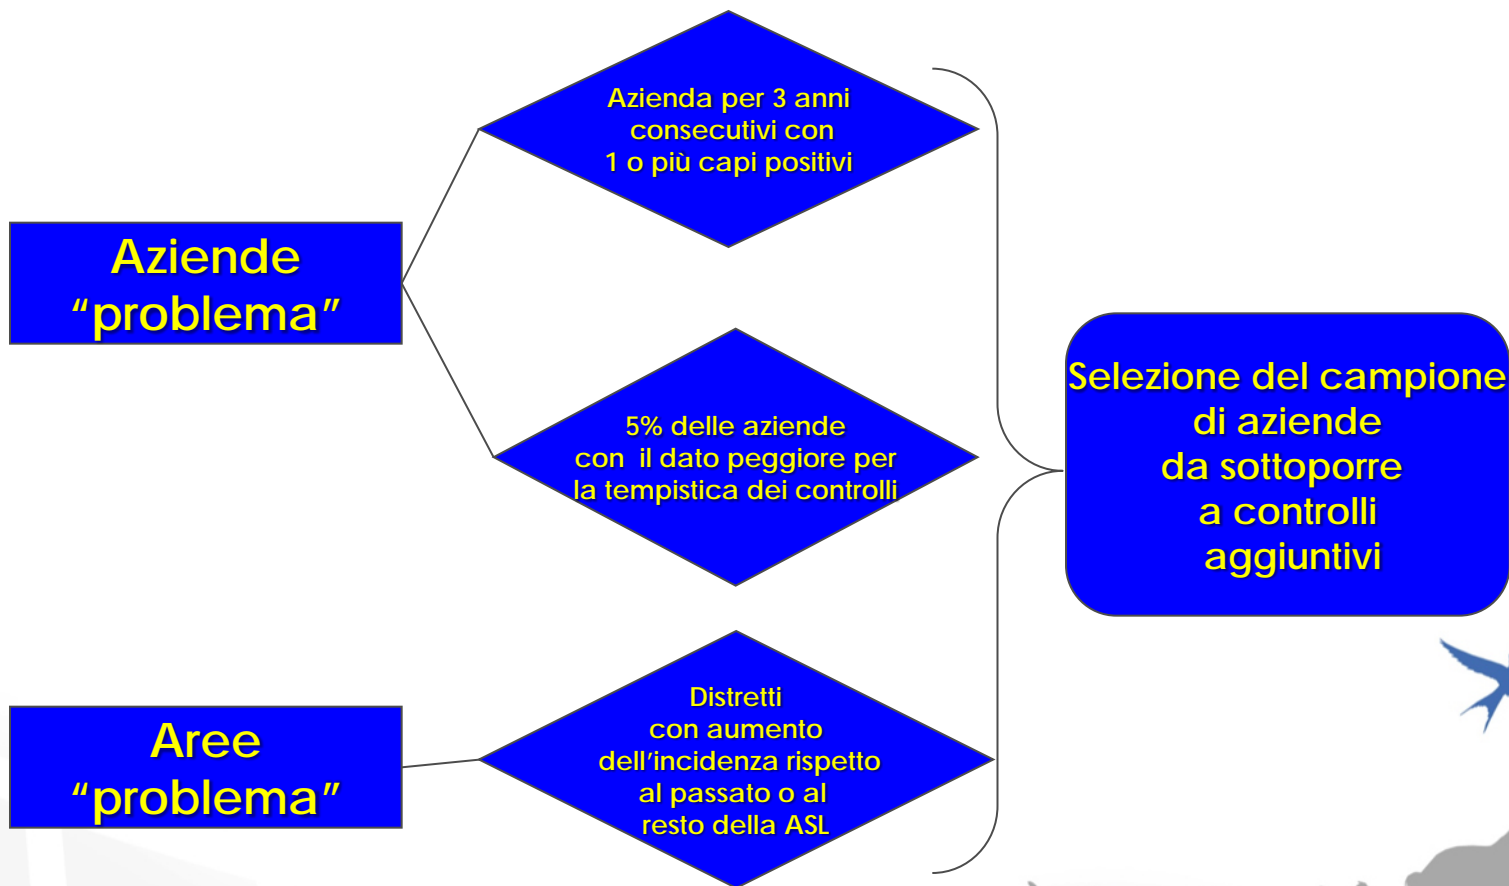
Aziende “problema”

Azienda per 3 anni consecutivi con 1 o più capi positivi

5% delle aziende con il dato peggiore per la tempistica dei controlli

Aree “problema”

Distretti con aumento dell’incidenza rispetto al passato o al resto della ASL

Selezione del campione di aziende da sottoporre a controlli aggiuntivi